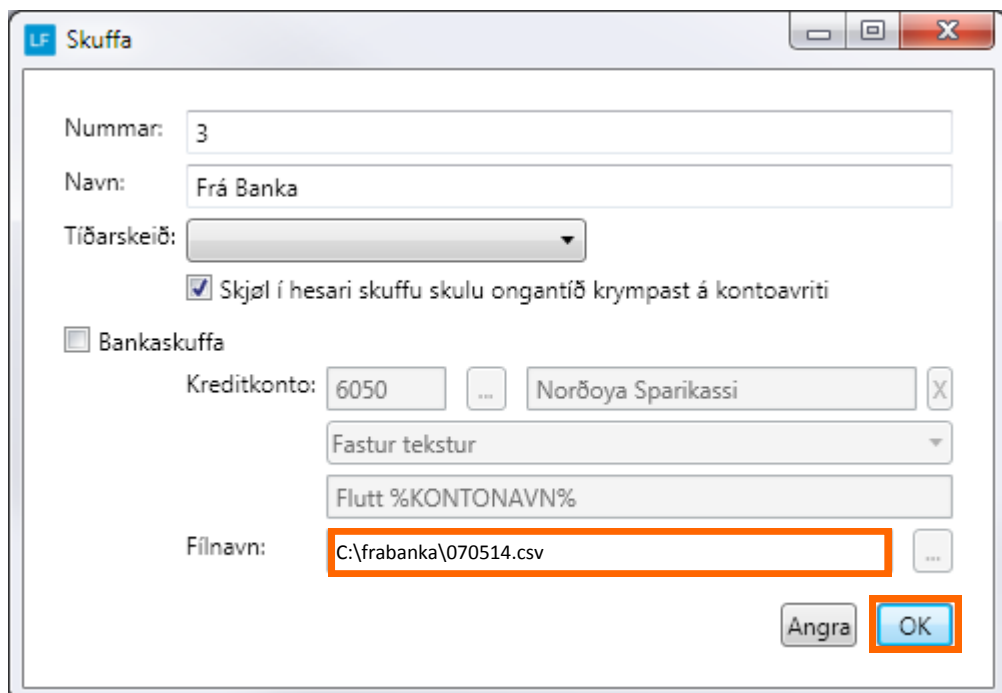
LF Skuffa

Nummar: 3

Navn: Frá Banka

Tíðarskeið:

Skjøl í hesari skuffu skulu ongantíð krympast á kontoavriti

Bankaskuffa

Kreditkonto: 6050 ... Norðoya Sparikassi X

Fastur tekstur

Flutt %KONTONAVN%

Fílnavn: C:\frabanka\070514.csv ...

Angra OK